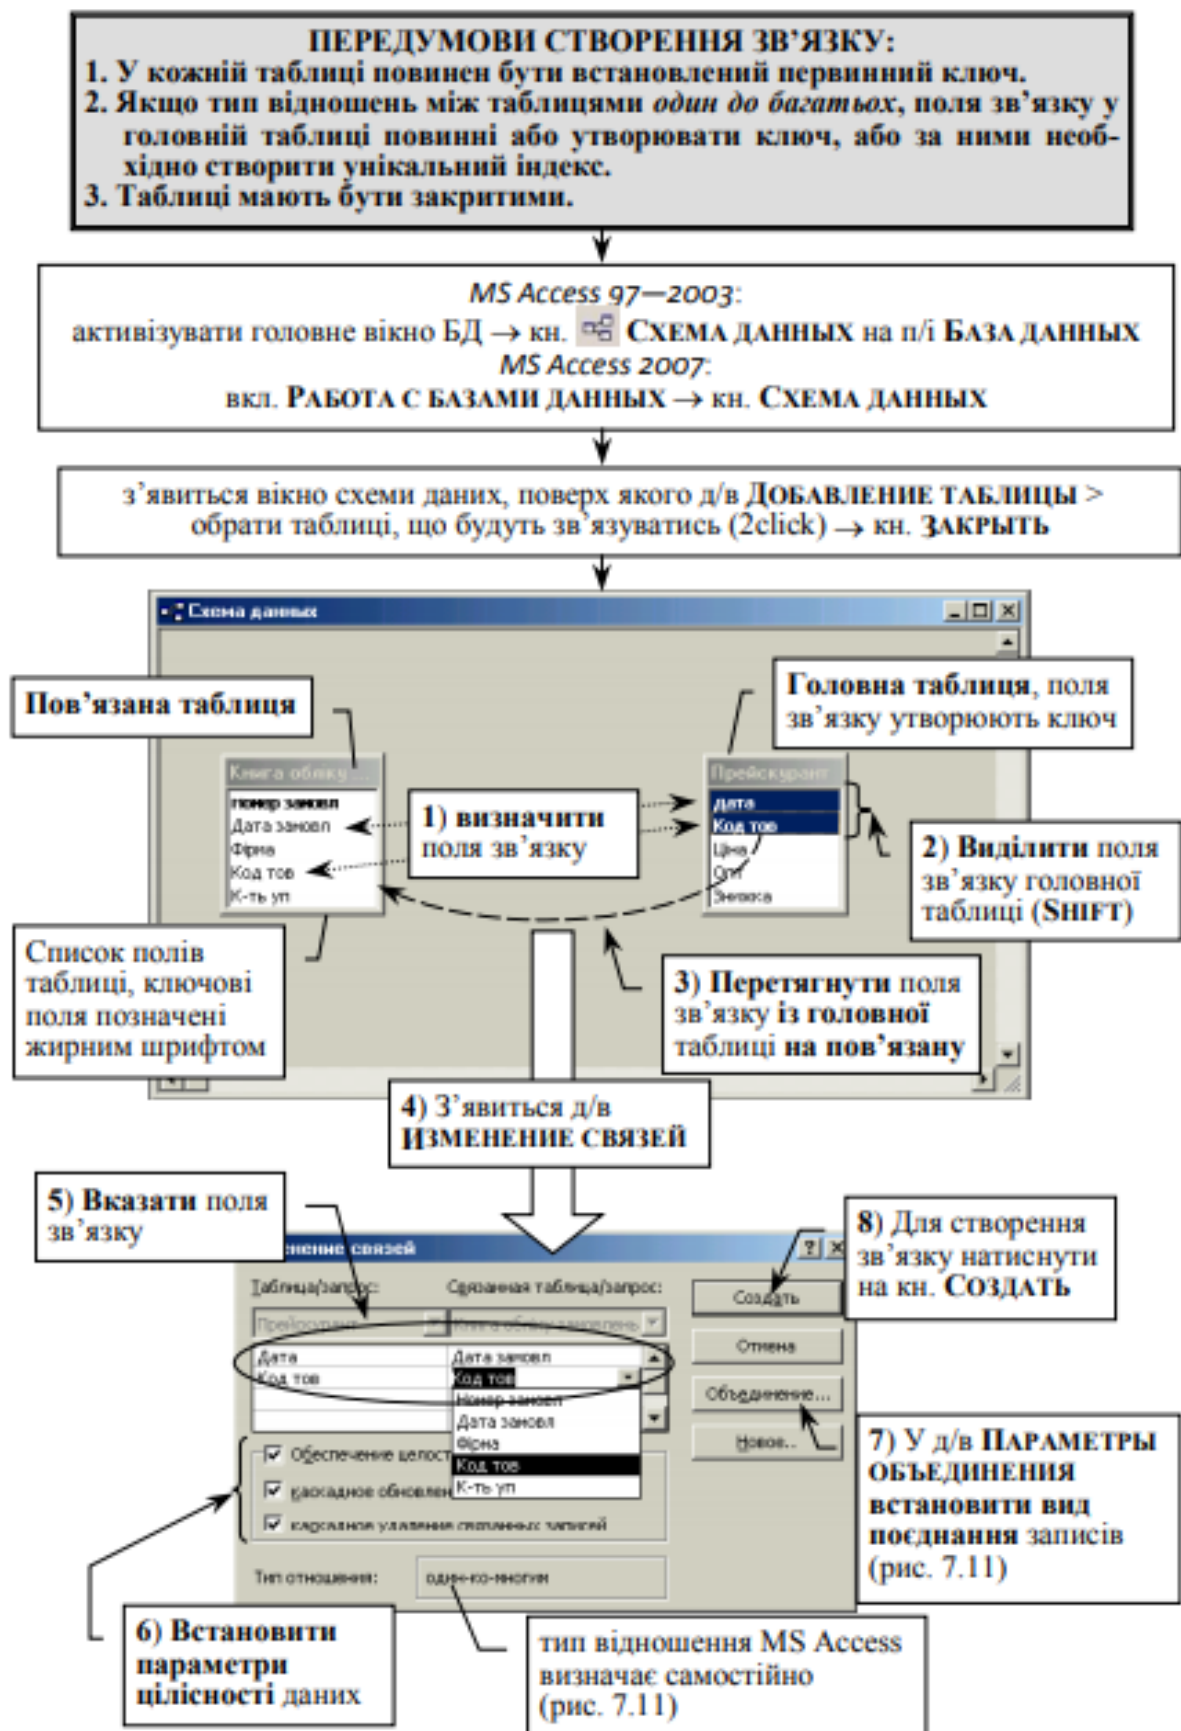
ПЕРЕДУМОВИ СТВОРЕННЯ ЗВ'ЯЗКУ:
1. У кожній таблиці повинен бути встановлений первинний ключ.
2. Якщо тип відношень між таблицями *один до багатьох*, поля зв'язку у головній таблиці повинні або утворювати ключ, або за ними необхідно створити унікальний індекс.
3. Таблиці мають бути закритими.

*MS Access 97—2003*:
активізувати головне вікно БД → кн. СХЕМА ДАННЫХ на п/і БАЗА ДАННЫХ
*MS Access 2007*:
вкл. РАБОТА С БАЗАМИ ДАННЫХ → кн. СХЕМА ДАННЫХ

з'явиться вікно схеми даних, поверх якого д/в ДОБАВЛЕНИЕ ТАБЛИЦЫ > обрати таблиці, що будуть зв'язуватись (2click) → кн. ЗАКРЫТЬ

Схема данных

Пов'язана таблиця

Головна таблиця, поля зв'язку утворюють ключ

Книга обліку ...
номер замовл
Дата замовл
Фірма
Код тов
К-ть уп

1) визначити поля зв'язку

Прейскурант
дата
Код тов
Ціна
Опт
Знижка

2) Виділити поля зв'язку головної таблиці (SHIFT)

Список полів таблиці, ключові поля позначені жирним шрифтом

3) Перетягнути поля зв'язку із головної таблиці на пов'язану

4) З'явиться д/в ИЗМЕНЕНИЕ СВЯЗЕЙ

5) Вказати поля зв'язку

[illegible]енение связей

8) Для створення зв'язку натиснути на кн. СОЗДАТЬ

Таблица/запрос:
Связанная таблица/запрос:
Прейскурант
Книга обліку замовлень
Дата
Код тов
Дата замовл
Код тов
Номер замовл
Дата замовл
Фірма
Код тов
К-ть уп
Создать
Отмена
Объединение...
Новое...
Обеспечение целост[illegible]
каскадное обновлен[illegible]
каскадное удаление связанных записей
Тип отношения:
один-ко-многим

7) У д/в ПАРАМЕТРЫ ОБЪЕДИНЕНИЯ встановити вид поєднання записів (рис. 7.11)

6) Встановити параметри цілісності даних

тип відношення MS Access визначає самостійно (рис. 7.11)